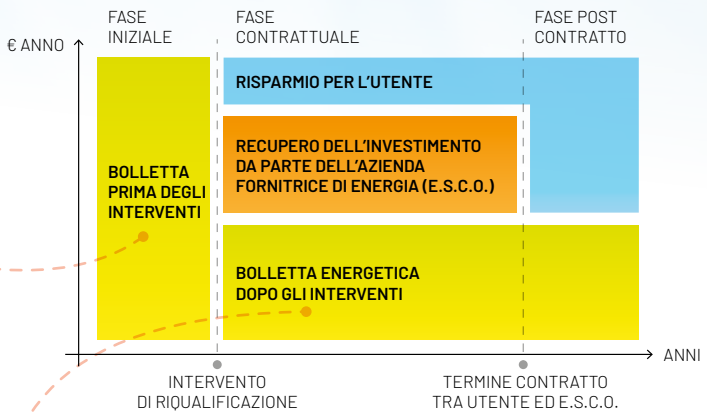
€ ANNO

FASE INIZIALE

FASE CONTRATTUALE

FASE POST CONTRATTO

RISPARMIO PER L'UTENTE

RECUPERO DELL'INVESTIMENTO DA PARTE DELL'AZIENDA FORNITRICE DI ENERGIA (E.S.C.O.)

BOLLETTA PRIMA DEGLI INTERVENTI

BOLLETTA ENERGETICA DOPO GLI INTERVENTI

ANNI

INTERVENTO DI RIQUALIFICAZIONE

TERMINE CONTRATTO TRA UTENTE ED E.S.C.O.